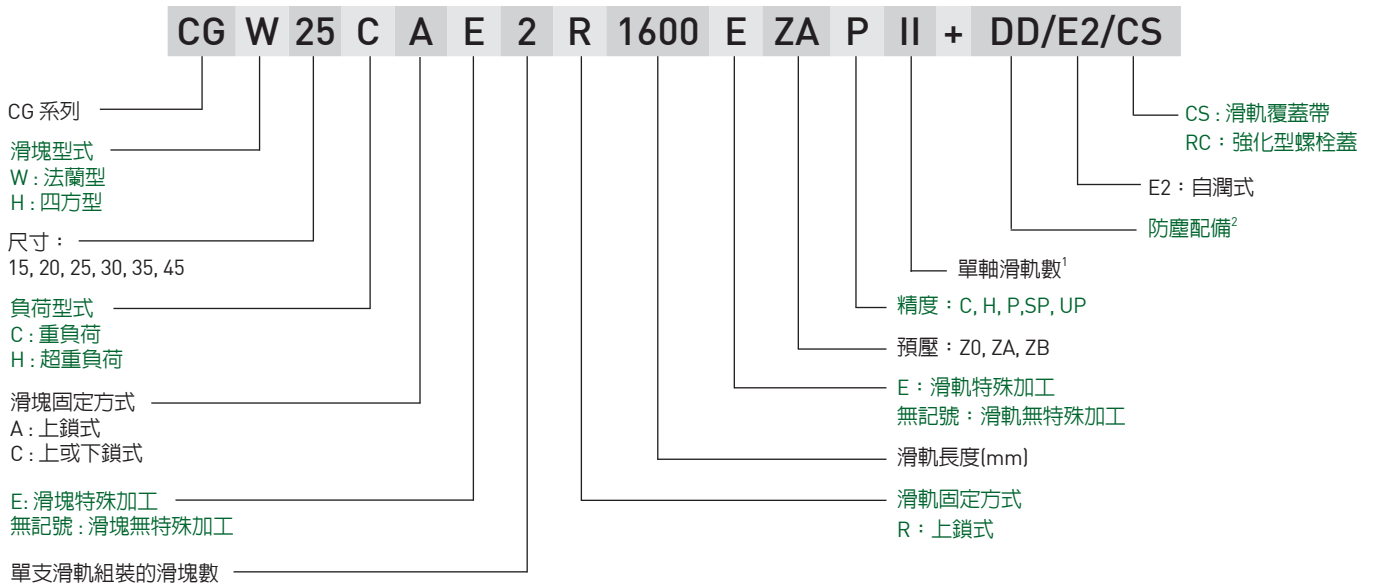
CG W 25 C A E 2 R 1600 E ZA P II + DD/E2/CS

CG 系列

滑塊型式
W : 法蘭型
H : 四方型

尺寸：
15, 20, 25, 30, 35, 45

負荷型式
C : 重負荷
H : 超重負荷

滑塊固定方式
A : 上鎖式
C : 上或下鎖式

E: 滑塊特殊加工
無記號 : 滑塊無特殊加工

單支滑軌組裝的滑塊數

CS : 滑軌覆蓋帶
RC：強化型螺栓蓋

E2：自潤式

防塵配備$^2$

單軸滑軌數$^1$

精度：C, H, P,SP, UP

預壓：Z0, ZA, ZB

E：滑軌特殊加工
無記號：滑軌無特殊加工

滑軌長度(mm)

滑軌固定方式
R：上鎖式